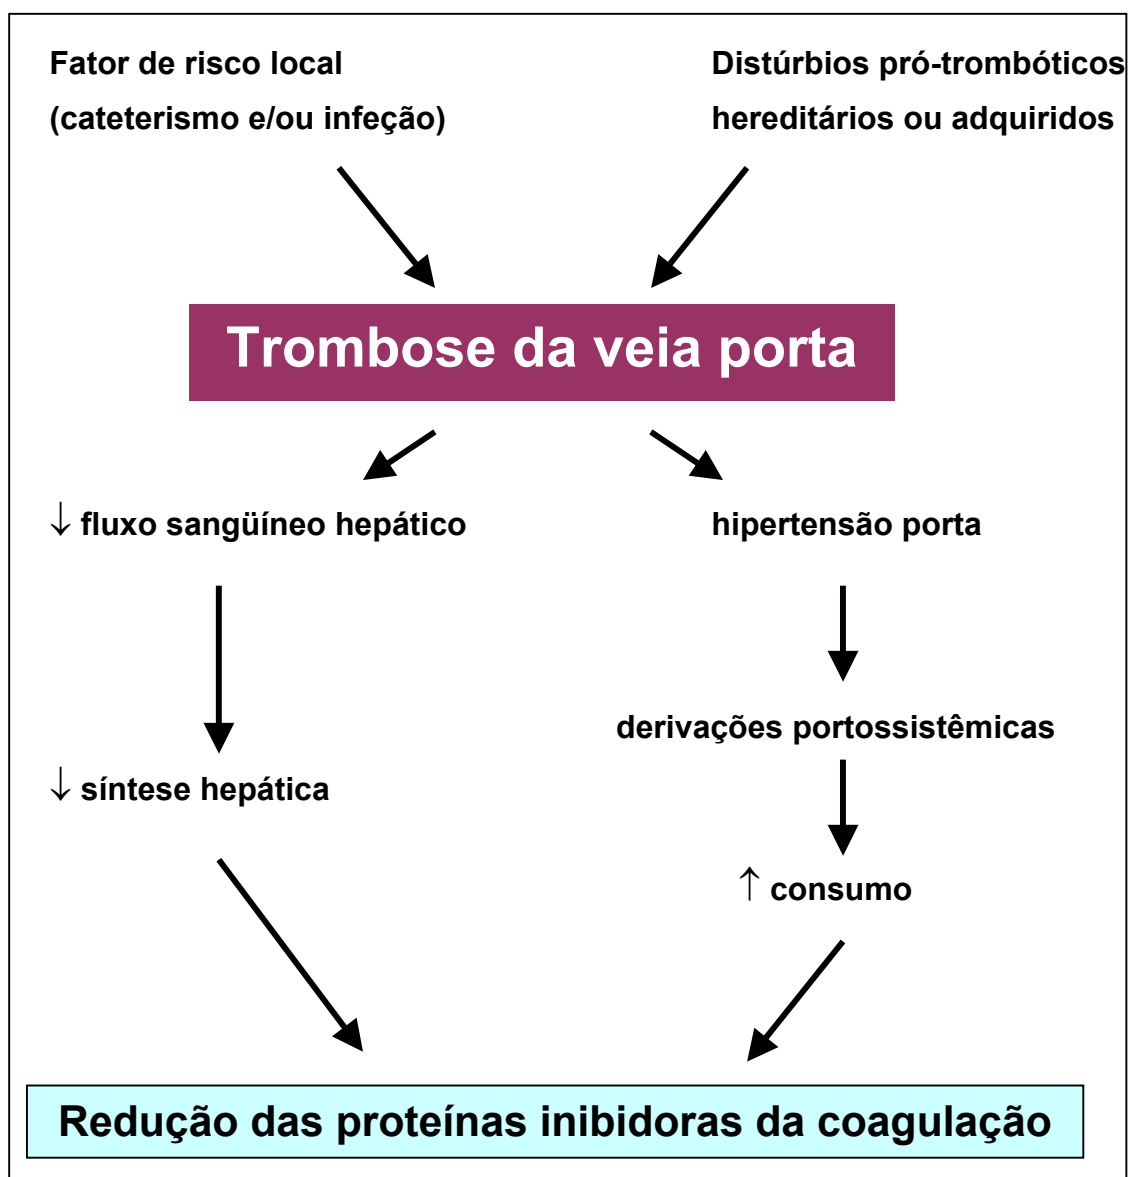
Fator de risco local
(cateterismo e/ou infeção)

Distúrbios pró-trombóticos
hereditários ou adquiridos

Trombose da veia porta

↓ fluxo sangüíneo hepático

hipertensão porta

derivações portossistêmicas

↓ síntese hepática

↑ consumo

Redução das proteínas inibidoras da coagulação